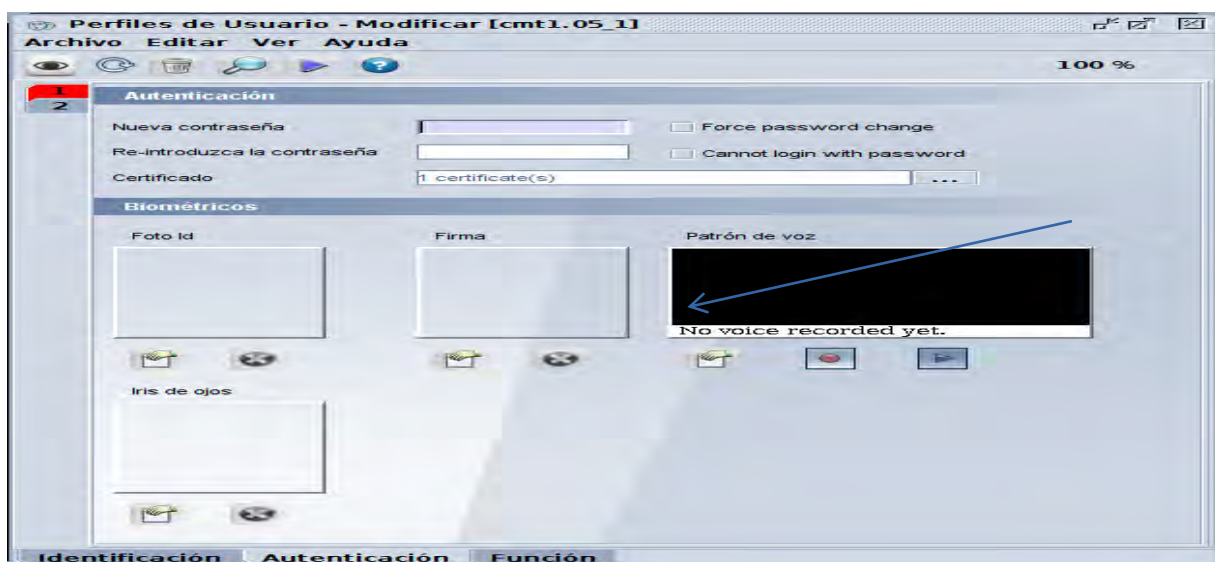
Perfiles de Usuario - Modificar [cmt1.05_1]

Archivo Editar Ver Ayuda

100 %

1
2

Autenticación

Nueva contraseña

Force password change

Re-introduzca la contraseña

Cannot login with password

Certificado

1 certificate(s)

...

Biométricos

Foto Id

Firma

Patrón de voz

No voice recorded yet.

Iris de ojos

Identificación Autenticación Función